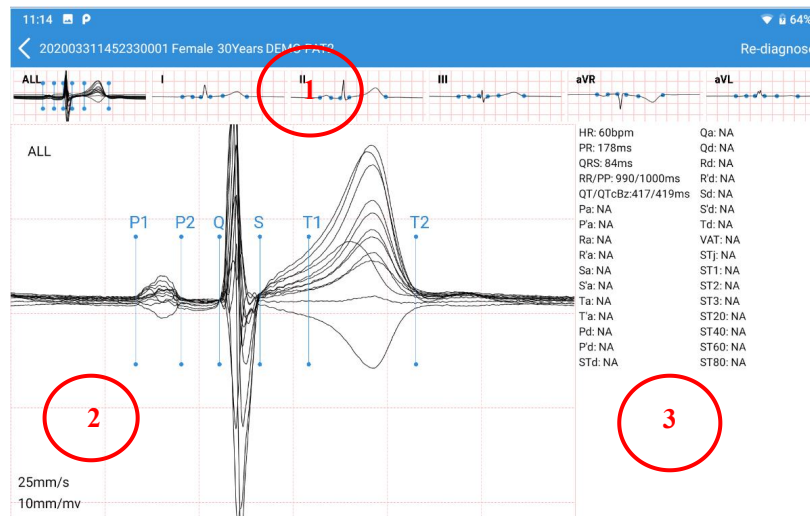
11:14 P

64%

202003311452330001 Female 30Years DEMO PAT2

Re-diagnose

ALL I II 1 III aVR aVL

ALL

P1 P2 Q S T1 T2

2

25mm/s
10mm/mv

HR: 60bpm
PR: 178ms
QRS: 84ms
RR/PP: 990/1000ms
QT/QTcBz:417/419ms
Pa: NA
P'a: NA
Ra: NA
R'a: NA
Sa: NA
S'a: NA
Ta: NA
T'a: NA
Pd: NA
P'd: NA
STd: NA

Qa: NA
Qd: NA
Rd: NA
R'd: NA
Sd: NA
S'd: NA
Td: NA
VAT: NA
STj: NA
ST1: NA
ST2: NA
ST3: NA
ST20: NA
ST40: NA
ST60: NA
ST80: NA

3